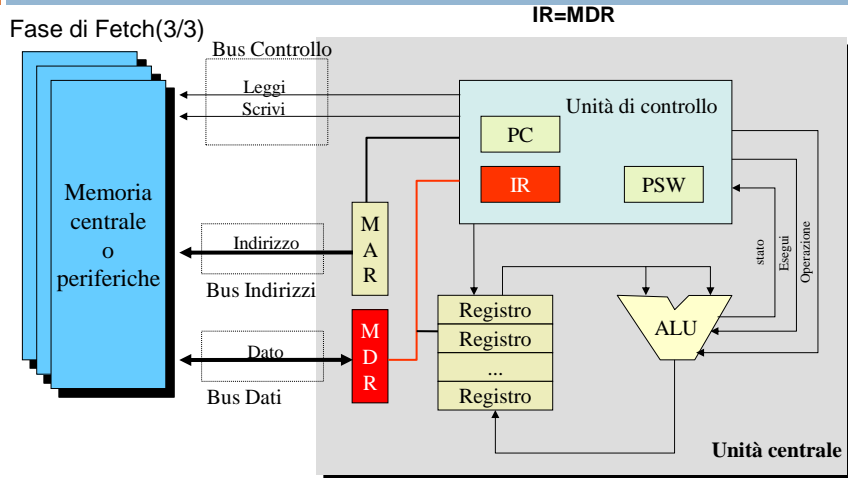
Fase di Fetch(3/3)

IR=MDR

Bus Controllo

Leggi

Scrivi

Unità di controllo

PC

IR

PSW

Memoria centrale o periferiche

Indirizzo

M
A
R

Bus Indirizzi

stato

Esegui

Operazione

Registro

Registro

...

Registro

ALU

M
D
R

Dato

Bus Dati

Unità centrale